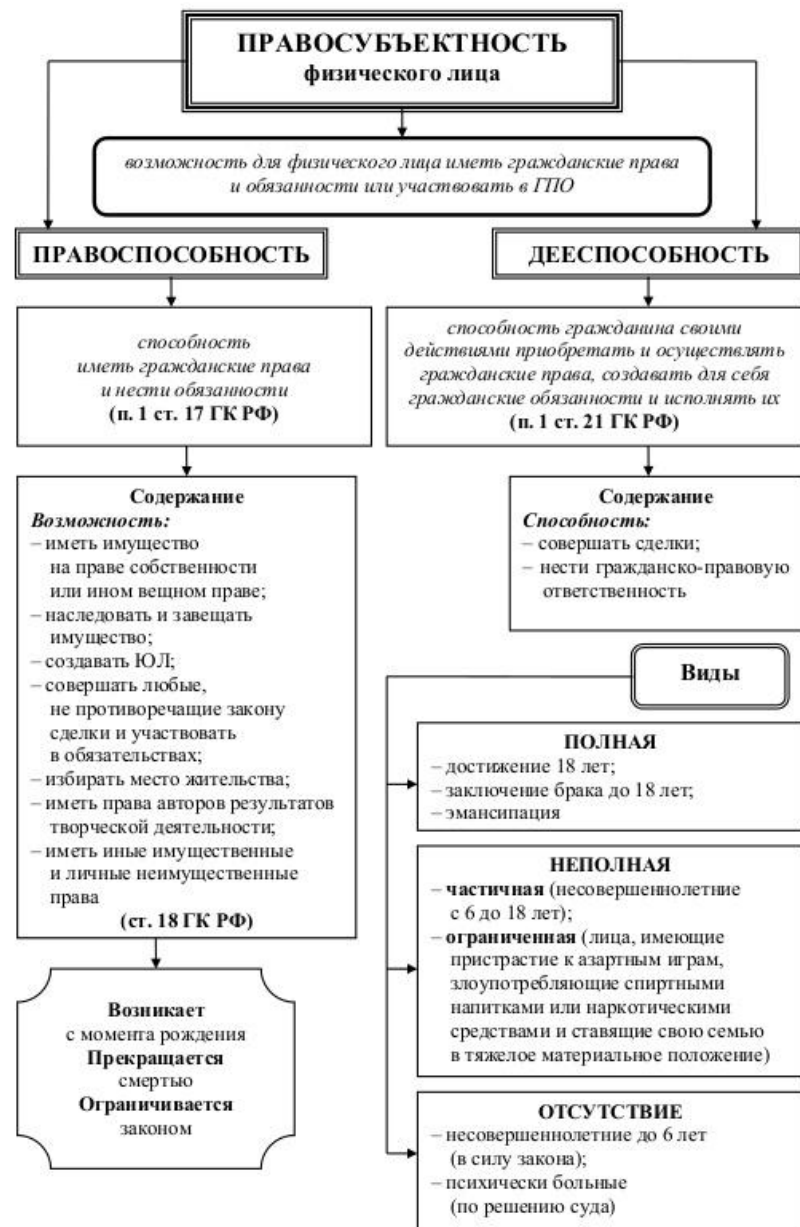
ПРАВОСУБЪЕКТНОСТЬ
физического лица

возможность для физического лица иметь гражданские права и обязанности или участвовать в ГПО

ПРАВОСПОСОБНОСТЬ

ДЕЕСПОСОБНОСТЬ

способность иметь гражданские права и нести обязанности
(п. 1 ст. 17 ГК РФ)

Содержание
Возможность:
– иметь имущество на праве собственности или ином вещном праве;
– наследовать и завещать имущество;
– создавать ЮЛ;
– совершать любые, не противоречащие закону сделки и участвовать в обязательствах;
– избирать место жительства;
– иметь права авторов результатов творческой деятельности;
– иметь иные имущественные и личные неимущественные права
(ст. 18 ГК РФ)

Возникает
с момента рождения
Прекращается
смертью
Ограничивается
законом

способность гражданина своими действиями приобретать и осуществлять гражданские права, создавать для себя гражданские обязанности и исполнять их
(п. 1 ст. 21 ГК РФ)

Содержание
Способность:
– совершать сделки;
– нести гражданско-правовую ответственность

Виды

ПОЛНАЯ
– достижение 18 лет;
– заключение брака до 18 лет;
– эмансипация

НЕПОЛНАЯ
– частичная (несовершеннолетние с 6 до 18 лет);
– ограниченная (лица, имеющие пристрастие к азартным играм, злоупотребляющие спиртными напитками или наркотическими средствами и ставящие свою семью в тяжелое материальное положение)

ОТСУТСТВИЕ
– несовершеннолетние до 6 лет (в силу закона);
– психически больные (по решению суда)